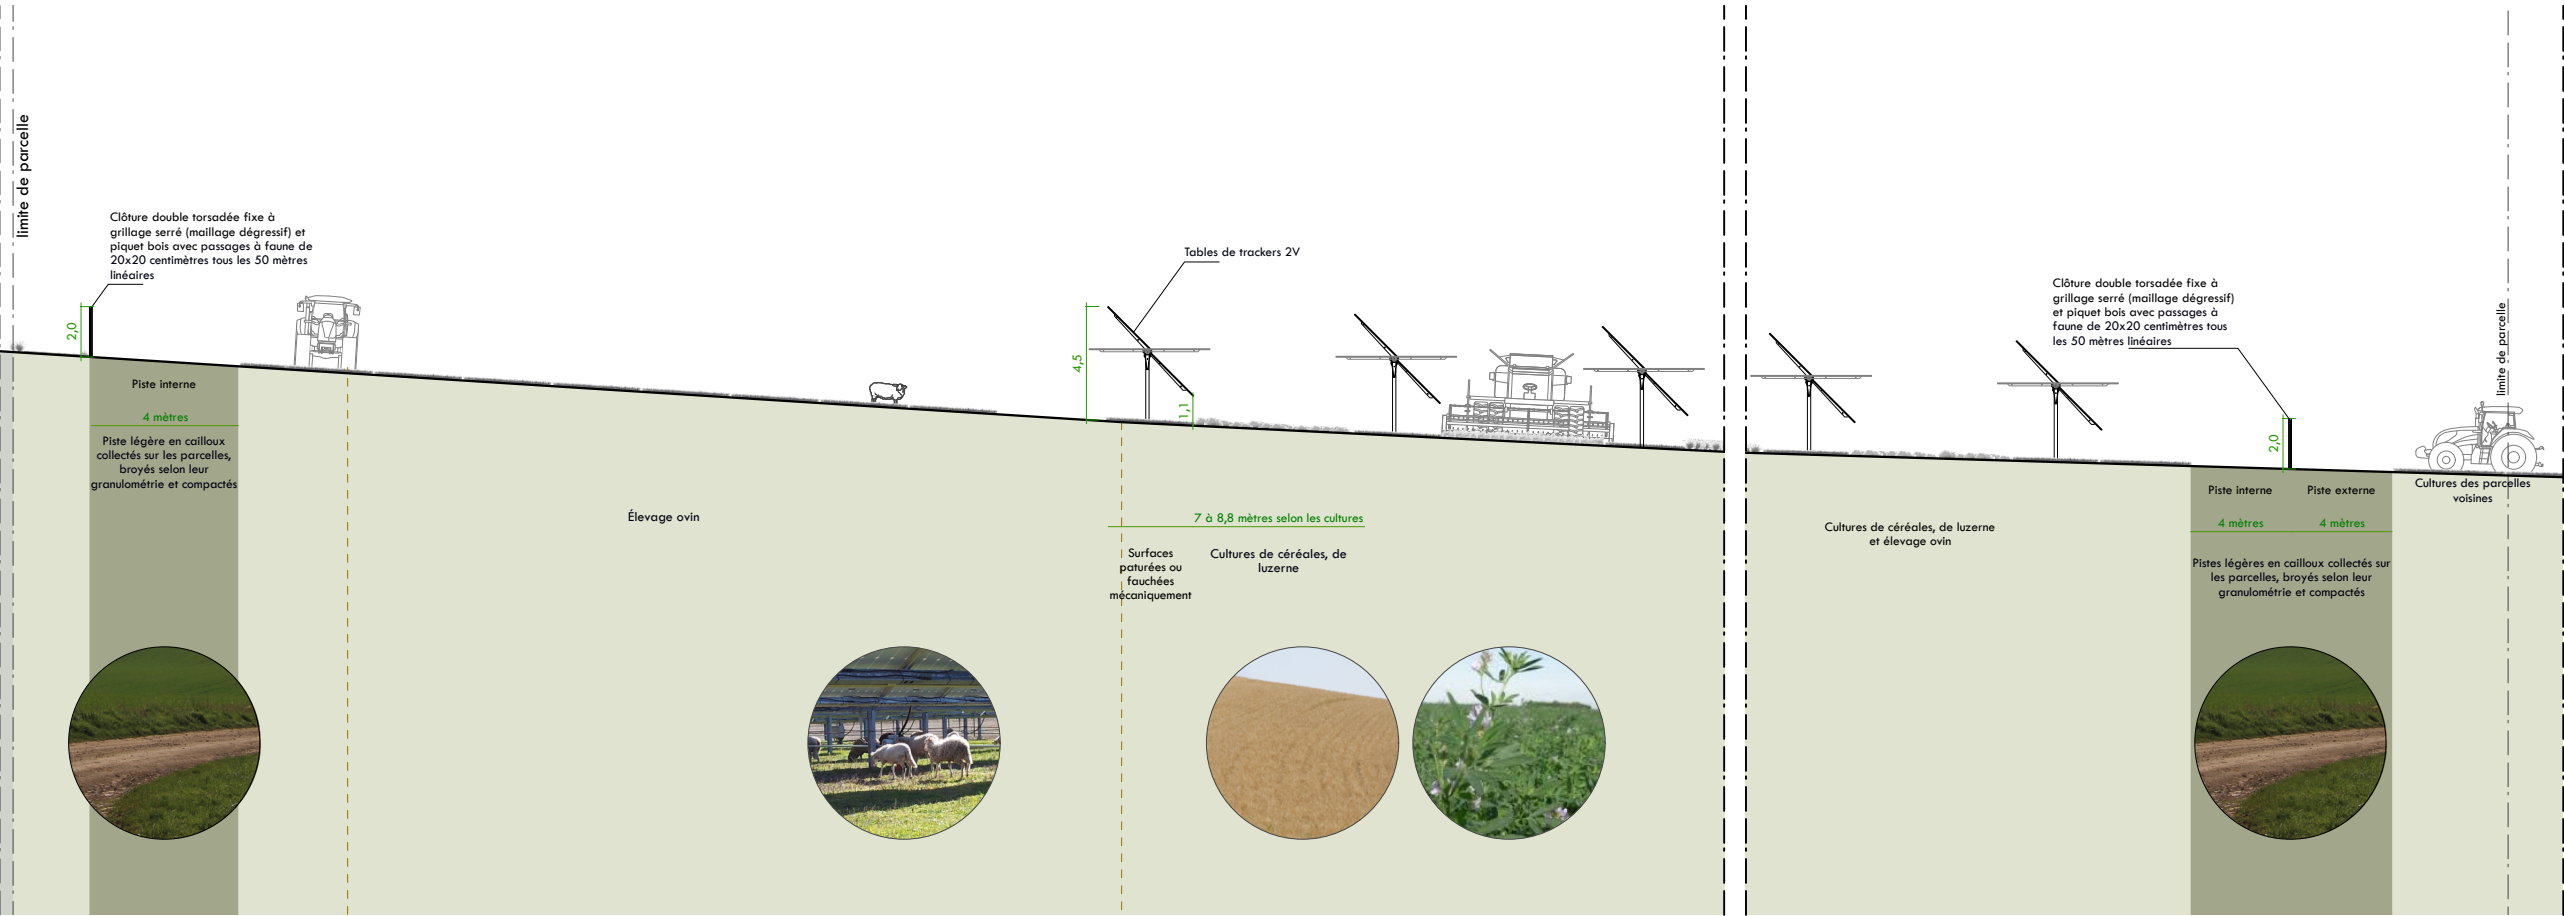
limite de parcelle

Clôture double torsadée fixe à grillage serré (maillage dégressif) et piquet bois avec passages à faune de 20x20 centimètres tous les 50 mètres linéaires

2,0

Piste interne

4 mètres

Piste légère en cailloux collectés sur les parcelles, broyés selon leur granulométrie et compactés

Élevage ovin

Tables de trackers 2V

4,5

1,1

7 à 8,8 mètres selon les cultures

Surfaces paturées ou fauchées mécaniquement

Cultures de céréales, de luzerne

Cultures de céréales, de luzerne et élevage ovin

Clôture double torsadée fixe à grillage serré (maillage dégressif) et piquet bois avec passages à faune de 20x20 centimètres tous les 50 mètres linéaires

2,0

limite de parcelle

Piste interne

Piste externe

4 mètres

4 mètres

Pistes légères en cailloux collectés sur les parcelles, broyés selon leur granulométrie et compactés

Cultures des parcelles voisines